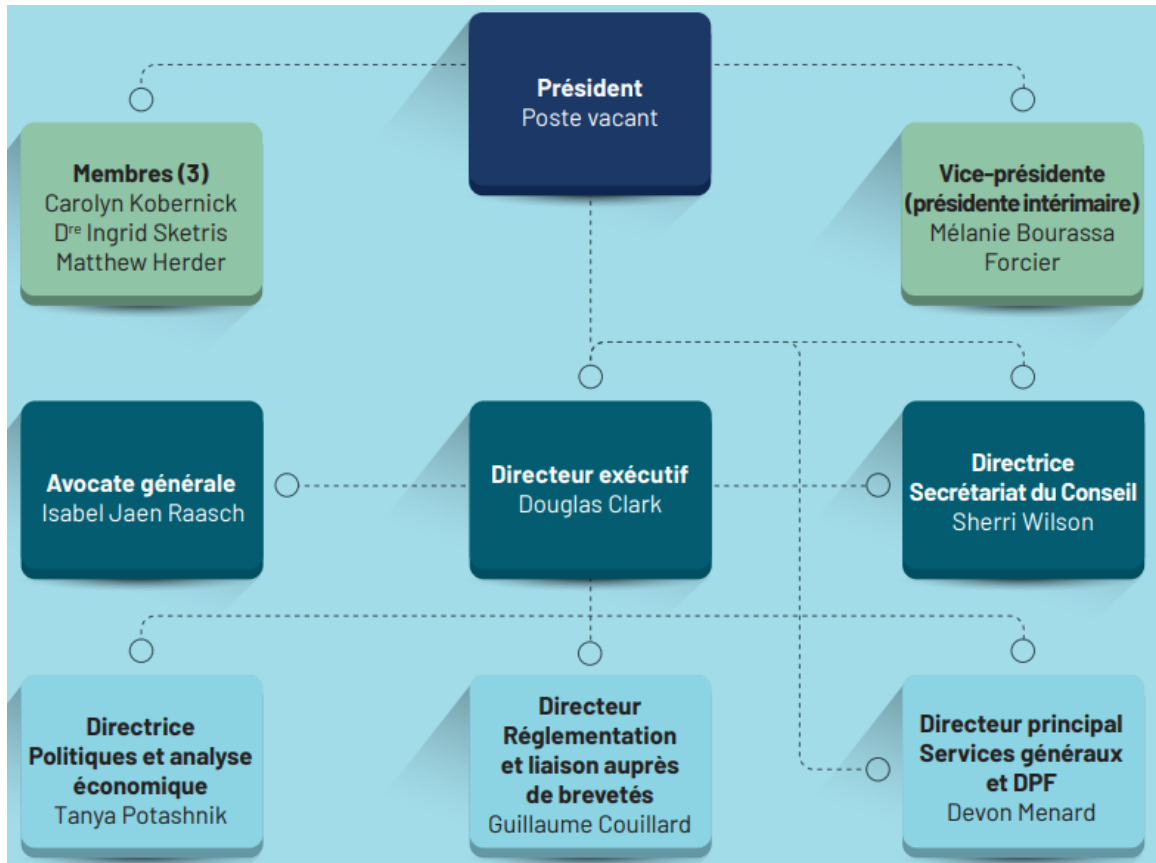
Président
Poste vacant

Membres (3)
Carolyn Kobernick
D$^{re}$ Ingrid Sketris
Matthew Herder

Vice-présidente (présidente intérimaire)
Mélanie Bourassa Forcier

Avocate générale
Isabel Jaen Raasch

Directeur exécutif
Douglas Clark

Directrice Secrétariat du Conseil
Sherri Wilson

Directrice Politiques et analyse économique
Tanya Potashnik

Directeur Réglementation et liaison auprès de brevetés
Guillaume Couillard

Directeur principal Services généraux et DPF
Devon Menard